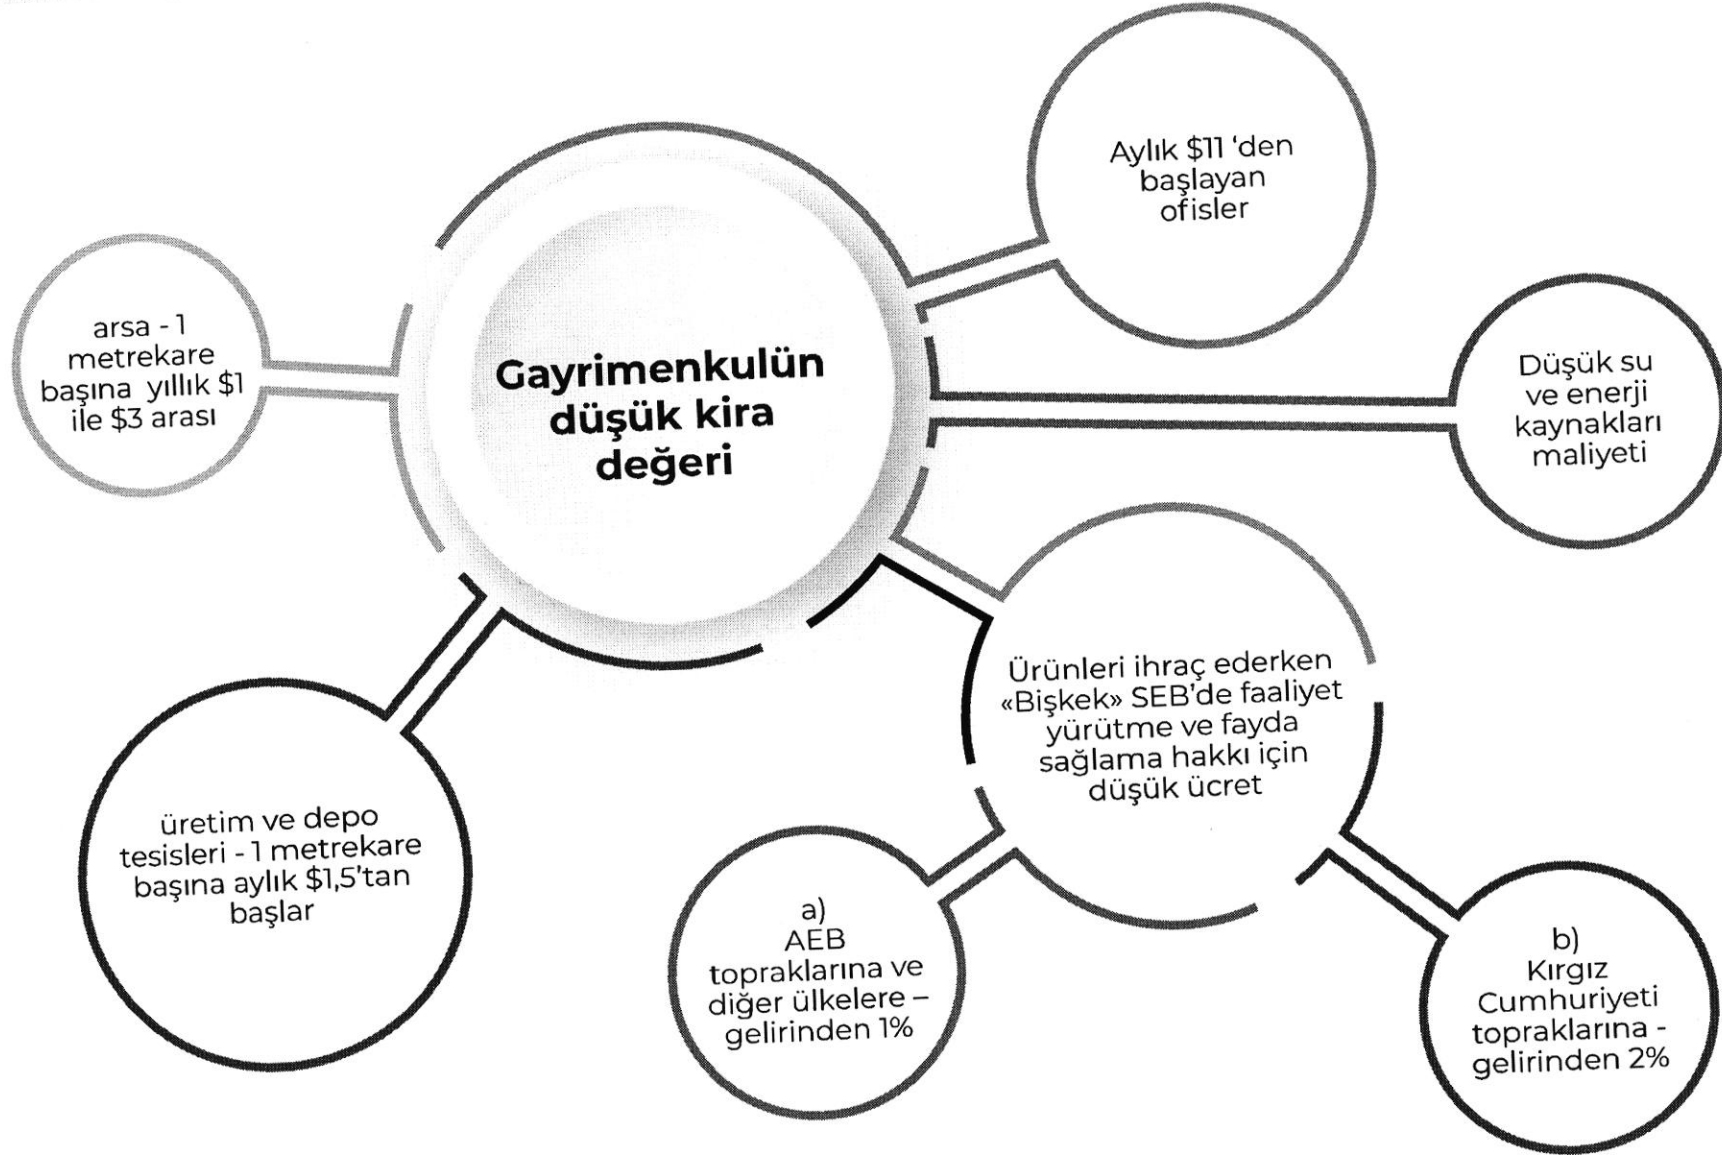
Gayrimenkulün düşük kira değeri

Aylık \$11 'den başlayan ofisler

arsa - 1 metrekare başına yıllık \$1 ile \$3 arası

Düşük su ve enerji kaynakları maliyeti

Ürünleri ihraç ederken «Bişkek» SEB'de faaliyet yürütme ve fayda sağlama hakkı için düşük ücret

üretim ve depo tesisleri - 1 metrekare başına aylık \$1,5'tan başlar

a) AEB topraklarına ve diğer ülkelere – gelirinden 1%

b) Kırgız Cumhuriyeti topraklarına - gelirinden 2%